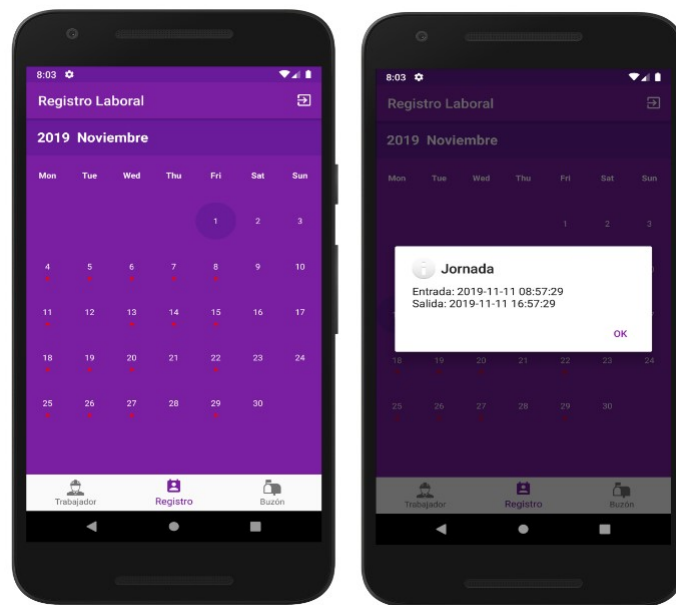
8:03

Registro Laboral

2019 Noviembre

| Mon | Tue | Wed | Thu | Fri | Sat | Sun |
|---|---|---|---|---|---|---|
| | | | | 1 | 2 | 3 |
| 4 | 5 | 6 | 7 | 8 | 9 | 10 |
| 11 | 12 | 13 | 14 | 15 | 16 | 17 |
| 18 | 19 | 20 | 21 | 22 | 23 | 24 |
| 25 | 26 | 27 | 28 | 29 | 30 | |

Trabajador Registro Buzón

8:03

Registro Laboral

2019 Noviembre

| Mon | Tue | Wed | Thu | Fri | Sat | Sun |
|---|---|---|---|---|---|---|
| | | | | 1 | 2 | 3 |
| 18 | 19 | 20 | 21 | 22 | 23 | 24 |
| 25 | 26 | 27 | 28 | 29 | 30 | |

Jornada

Entrada: 2019-11-11 08:57:29
Salida: 2019-11-11 16:57:29

OK

Trabajador Registro Buzón